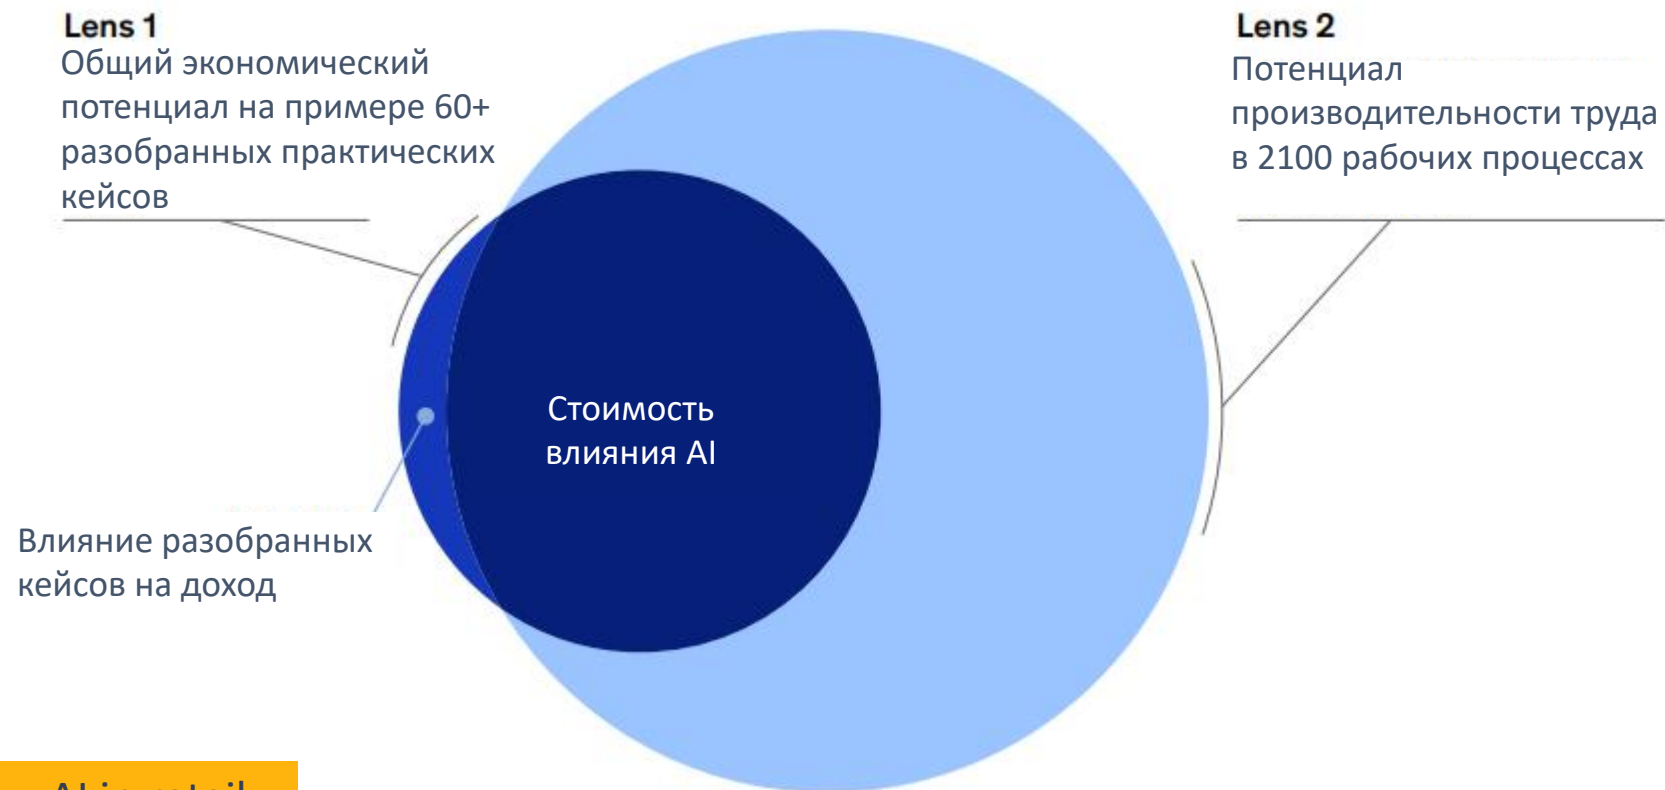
Lens 1
Общий экономический потенциал на примере 60+ разобранных практических кейсов

Lens 2
Потенциал производительности труда в 2100 рабочих процессах

Стоимость влияния AI

Влияние разобранных кейсов на доход

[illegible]